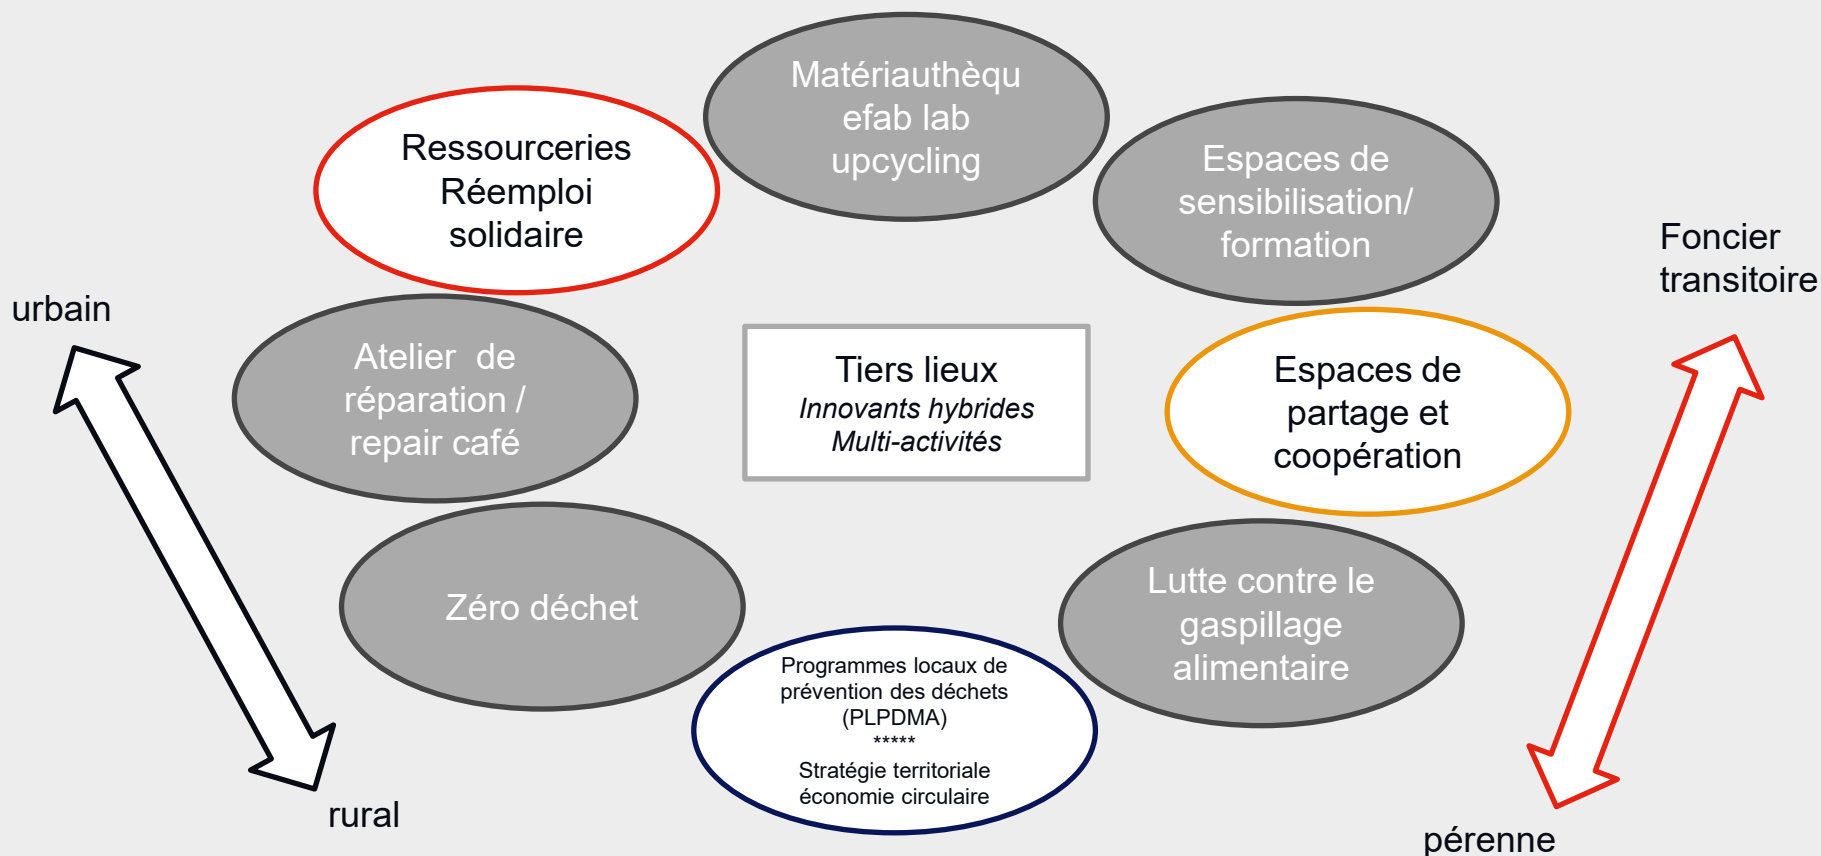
Matériauthèqu efab lab upcycling

Ressourceries Réemploi solidaire

Espaces de sensibilisation/ formation

Foncier transitoire

urbain

Atelier de réparation / repair café

Tiers lieux
*Innovants hybrides*
*Multi-activités*

Espaces de partage et coopération

Zéro déchet

Lutte contre le gaspillage alimentaire

Programmes locaux de prévention des déchets (PLPDMA)
*****
Stratégie territoriale économie circulaire

rural

pérenne